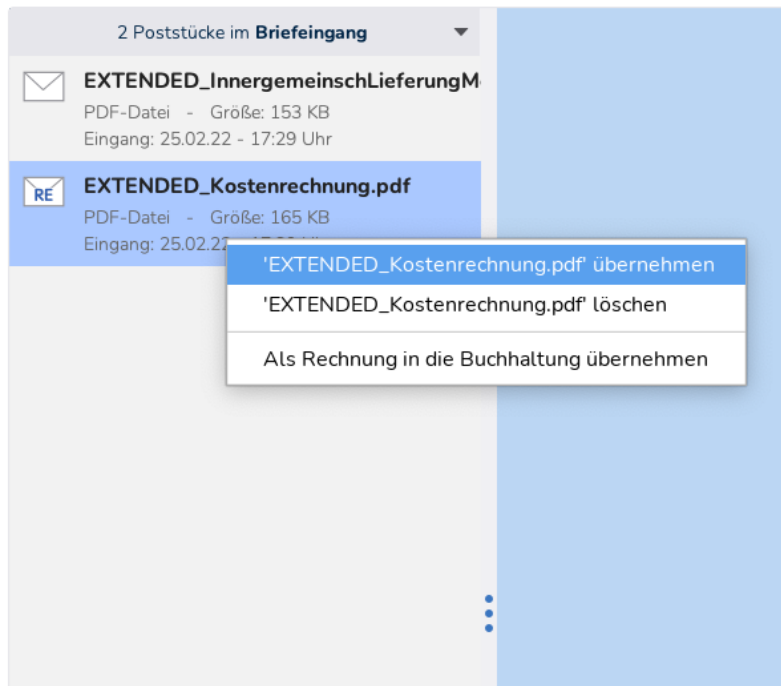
2 Poststücke im **Briefeingang**

EXTENDED_InnergemeinschLieferungM

PDF-Datei - Größe: 153 KB

Eingang: 25.02.22 - 17:29 Uhr

RE

EXTENDED_Kostenrechnung.pdf

PDF-Datei - Größe: 165 KB

Eingang: 25.02.2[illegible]

'EXTENDED_Kostenrechnung.pdf' übernehmen

'EXTENDED_Kostenrechnung.pdf' löschen

Als Rechnung in die Buchhaltung übernehmen